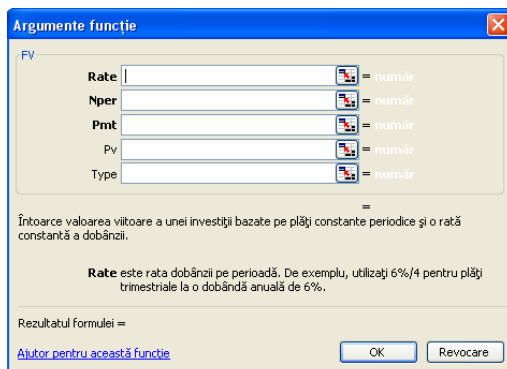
Argumente funcție

FV

Rate = număr
Nper = număr
Pmt = număr
Pv = număr
Type = număr

=

Întoarce valoarea viitoare a unei investiții bazate pe plăți constante periodice și o rată constantă a dobânzii.

Rate este rata dobânzii pe perioadă. De exemplu, utilizați 6%/4 pentru plăți trimestriale la o dobândă anuală de 6%.

Rezultatul formulei =

Ajutor pentru această funcție

OK

Revocare